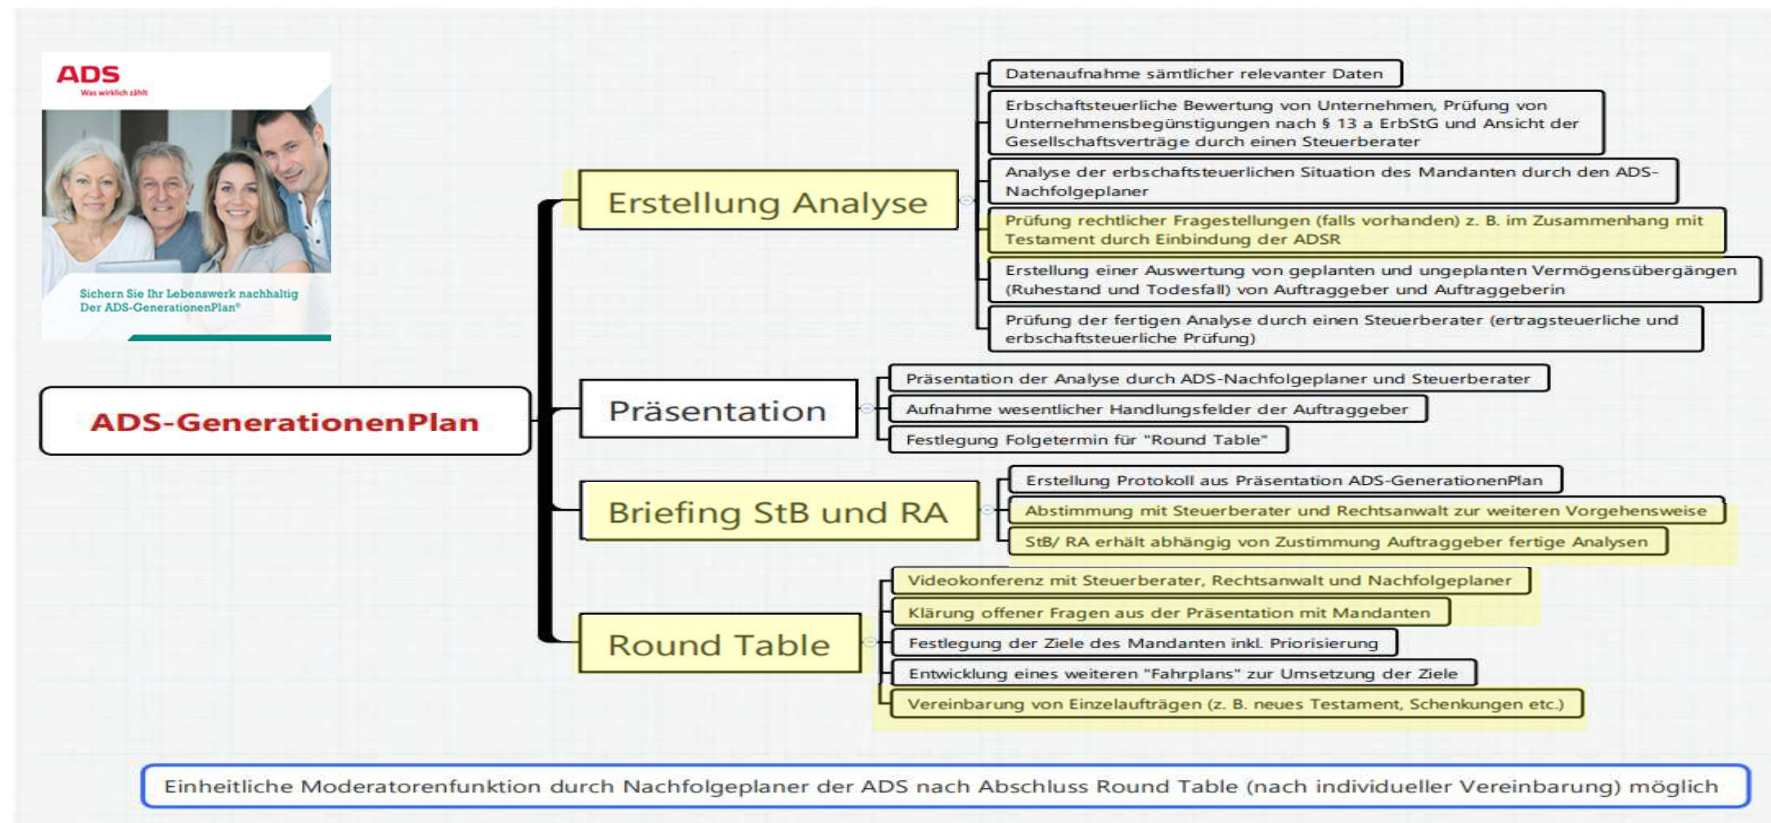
ADS
Was wirklich zählt

Sichern Sie Ihr Lebenswerk nachhaltig
Der ADS-GenerationenPlan®

ADS-GenerationenPlan

Erstellung Analyse

Datenaufnahme sämtlicher relevanter Daten

Erbschaftsteuerliche Bewertung von Unternehmen, Prüfung von Unternehmensbegünstigungen nach § 13 a ErbStG und Ansicht der Gesellschaftsverträge durch einen Steuerberater

Analyse der erbschaftsteuerlichen Situation des Mandanten durch den ADS-Nachfolgeplaner

Prüfung rechtlicher Fragestellungen (falls vorhanden) z. B. im Zusammenhang mit Testament durch Einbindung der ADSR

Erstellung einer Auswertung von geplanten und ungeplanten Vermögensübergängen (Ruhestand und Todesfall) von Auftraggeber und Auftraggeberin

Prüfung der fertigen Analyse durch einen Steuerberater (ertragsteuerliche und erbschaftsteuerliche Prüfung)

Präsentation

Präsentation der Analyse durch ADS-Nachfolgeplaner und Steuerberater

Aufnahme wesentlicher Handlungsfelder der Auftraggeber

Festlegung Folgetermin für "Round Table"

Briefing StB und RA

Erstellung Protokoll aus Präsentation ADS-GenerationenPlan

Abstimmung mit Steuerberater und Rechtsanwalt zur weiteren Vorgehensweise

StB/ RA erhält abhängig von Zustimmung Auftraggeber fertige Analysen

Round Table

Videokonferenz mit Steuerberater, Rechtsanwalt und Nachfolgeplaner

Klärung offener Fragen aus der Präsentation mit Mandanten

Festlegung der Ziele des Mandanten inkl. Priorisierung

Entwicklung eines weiteren "Fahrplans" zur Umsetzung der Ziele

Vereinbarung von Einzelaufträgen (z. B. neues Testament, Schenkungen etc.)

Einheitliche Moderatorenfunktion durch Nachfolgeplaner der ADS nach Abschluss Round Table (nach individueller Vereinbarung) möglich